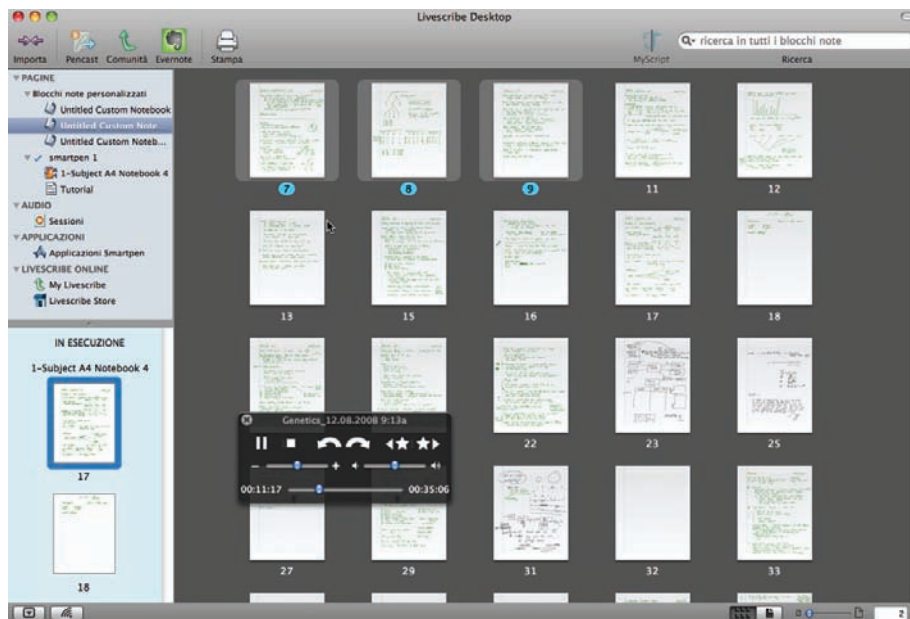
Livescribe Desktop

Importa Pencast Comunità Evernote Stampa MyScript ricerca in tutti i blocchi note Ricerca

PAGINE
Blocchi note personalizzati
Untitled Custom Notebook
Untitled Custom Note...
Untitled Custom Noteb...
smartpen 1
1-Subject A4 Notebook 4
Tutorial
AUDIO
Sessioni
APPLICAZIONI
Applicazioni Smartpen
LIVESCRIBE ONLINE
My Livescribe
Livescribe Store

IN ESECUZIONE
1-Subject A4 Notebook 4
17
18

7 8 9 11 12
13 15 16 17 18
22 23 25
27 29 31 32 33

Genetics_12.08.2008 9:13a
00:11:17 00:35:06

2